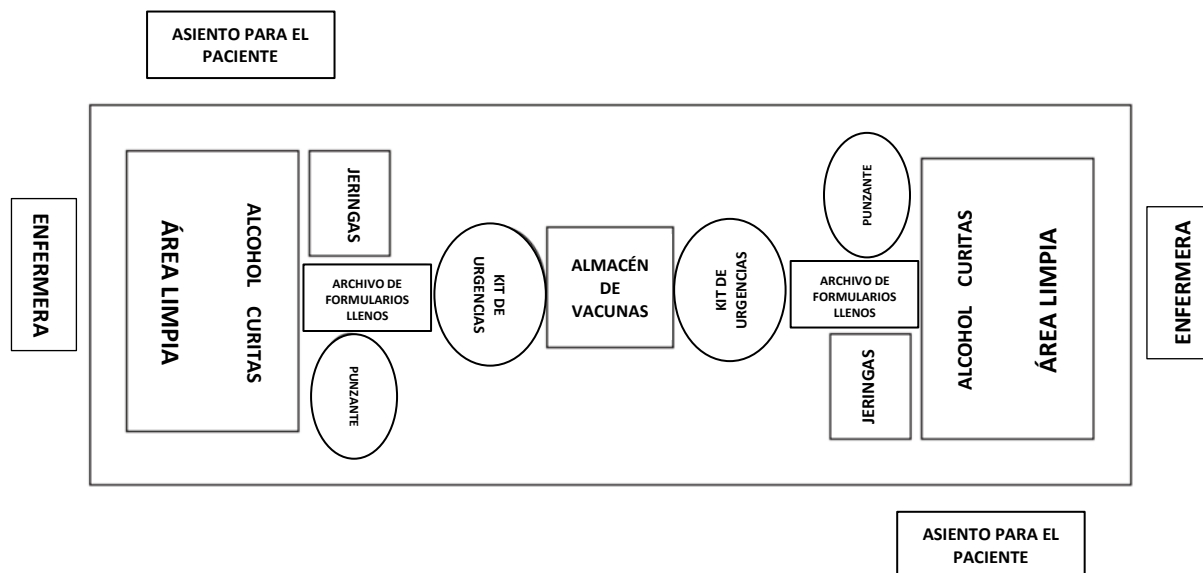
ASIENTO PARA EL PACIENTE

ENFERMERA

ÁREA LIMPIA

ALCOHOL CURITAS

JERINGAS

ARCHIVO DE FORMULARIOS LLENOS

PUNZANTE

KIT DE URGENCIAS

ALMACÉN DE VACUNAS

KIT DE URGENCIAS

PUNZANTE

ARCHIVO DE FORMULARIOS LLENOS

JERINGAS

ALCOHOL CURITAS

ÁREA LIMPIA

ENFERMERA

ASIENTO PARA EL PACIENTE